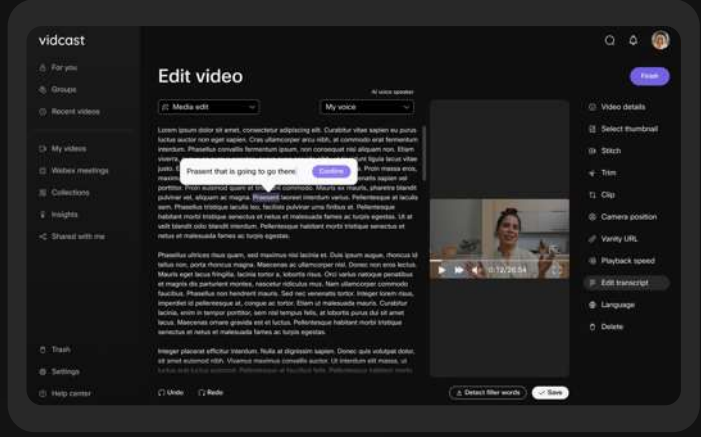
vidcast

For you
Groups
Recent videos

My videos
Webex meetings
Collections
Insights
Shared with me

Trash
Settings
Help center

Edit video

Finish

AI voice speaker

Media edit
My voice

Lorem ipsum dolor sit amet, consectetur adipiscing elit. Curabitur vitae sapien eu purus luctus auctor non eget sapien. Cras ullamcorper arcu nibh, at commodo erat fermentum interdum. Phasellus convallis fermentum ipsum, non consequat nisl aliquam non. Etiam viverra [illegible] ligula lacus vitae justo. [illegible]. Proin massa eros, maximus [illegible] sapien vel porttitor. Proin euismod quam at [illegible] commodo. Mauris ex mauris, pharetra blandit pulvinar vel, aliquam ac magna. Prasent laoreet interdum varius. Pellentesque at iaculis sem. Phasellus tristique iaculis leo, facilisis pulvinar urna finibus et. Pellentesque habitant morbi tristique senectus et netus et malesuada fames ac turpis egestas. Ut at velit blandit odio blandit interdum. Pellentesque habitant morbi tristique senectus et netus et malesuada fames ac turpis egestas.

Prasent that is going to go there
Confirm

Phasellus ultrices risus quam, sed maximus nisi lacinia et. Duis ipsum augue, rhoncus id tellus non, porta rhoncus magna. Maecenas ac ullamcorper nisl. Donec non eros lectus. Mauris eget lacus fringilla, lacinia tortor a, lobortis risus. Orci varius natoque penatibus et magnis dis parturient montes, nascetur ridiculus mus. Nam ullamcorper commodo faucibus. Phasellus non hendrerit mauris. Sed nec venenatis tortor. Integer lorem risus, imperdiet id pellentesque et, congue ac tortor. Etiam ut malesuada mauris. Curabitur lacinia, enim in tempor porttitor, sem nisi tempus felis, at lobortis purus dui sit amet lacus. Maecenas ornare gravida est et luctus. Pellentesque habitant morbi tristique senectus et netus et malesuada fames ac turpis egestas.

Integer placerat efficitur interdum. Nulla at dignissim sapien. Donec quis volutpat dolor, sit amet euismod nibh. Vivamus maximus convallis auctor. Ut interdum sit massa, ut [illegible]

Undo
Redo

0:12/26:54

Detect filler words
Save

Video details
Select thumbnail
Stitch
Trim
Clip
Camera position
Vanity URL
Playback speed
Edit transcript
Language
Delete